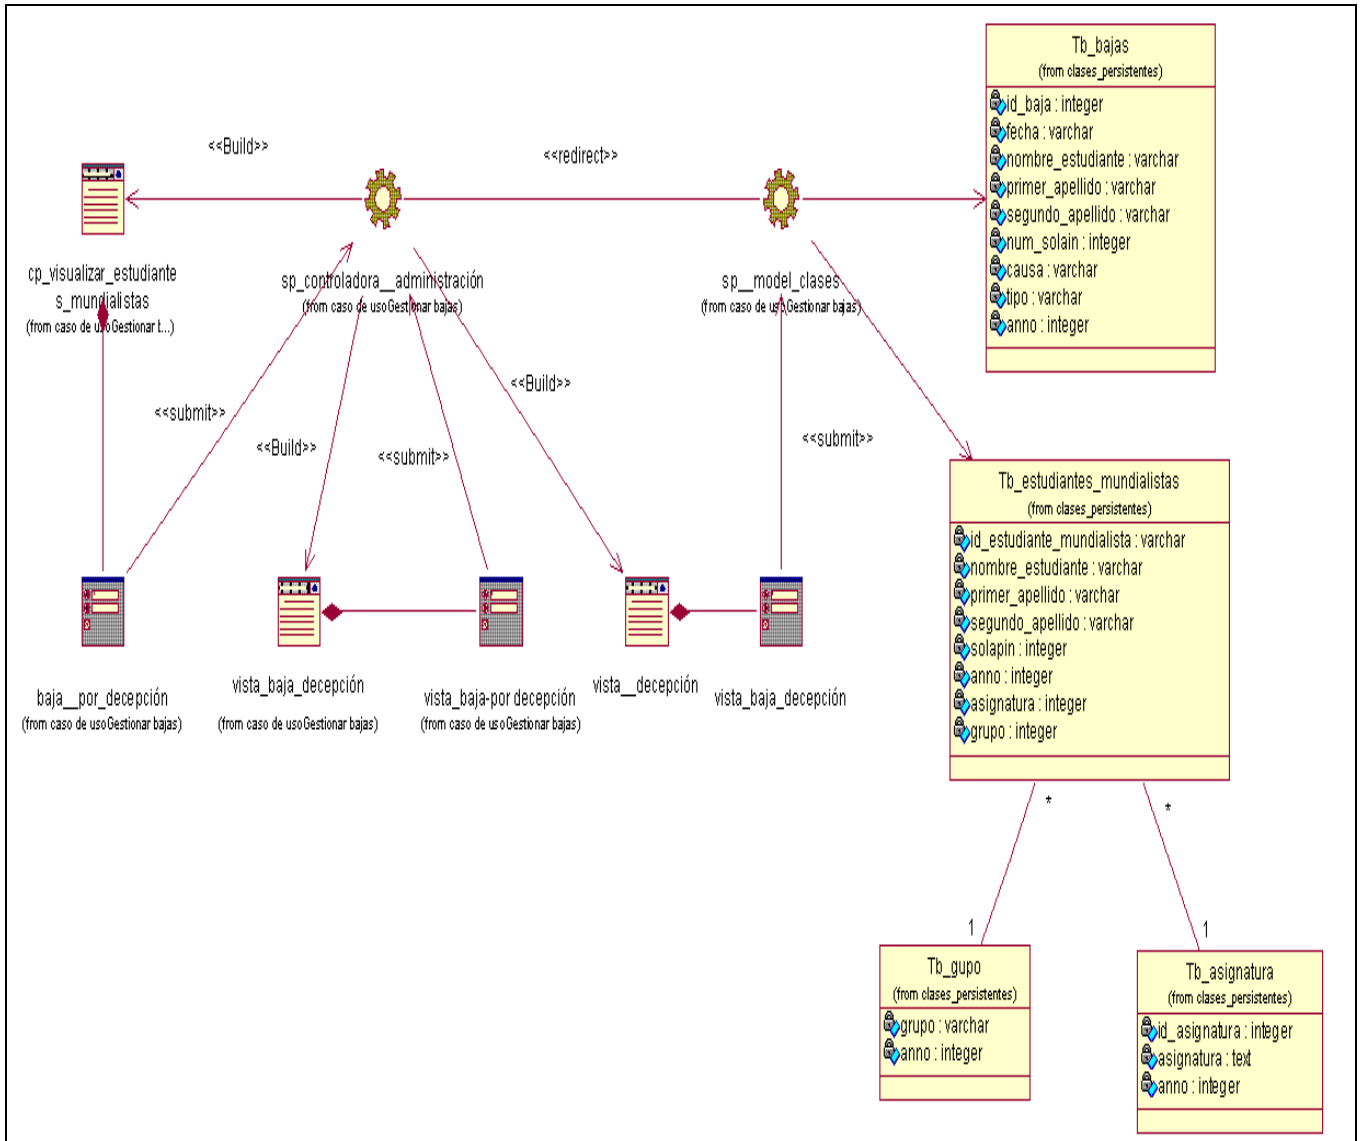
Tb_bajas
(from clases_persistentes)

id_baja : integer
fecha : varchar
nombre_estudiante : varchar
primer_apellido : varchar
segundo_apellido : varchar
num_solain : integer
causa : varchar
tipo : varchar
anno : integer

<<Build>>

<<redirect>>

cp_visualizar_estudiantes_mundialistas
(from caso de usoGestionar t...)

sp_controladora__administración
(from caso de usoGestionar bajas)

sp__model_clases
(from caso de usoGestionar bajas)

<<Build>>

<<submit>>

<<Build>>

<<submit>>

<<submit>>

Tb_estudiantes_mundialistas
(from clases_persistentes)

id_estudiante_mundialista : varchar
nombre_estudiante : varchar
primer_apellido : varchar
segundo_apellido : varchar
solapin : integer
anno : integer
asignatura : integer
grupo : integer

baja__por_decepción
(from caso de usoGestionar bajas)

vista_baja_decepción
(from caso de usoGestionar bajas)

vista_baja-por decepción
(from caso de usoGestionar bajas)

vista__decepción

vista_baja_decepción

*

*

1

1

Tb_gupo
(from clases_persistentes)

grupo : varchar
anno : integer

Tb_asignatura
(from clases_persistentes)

id_asignatura : integer
asignatura : text
anno : integer